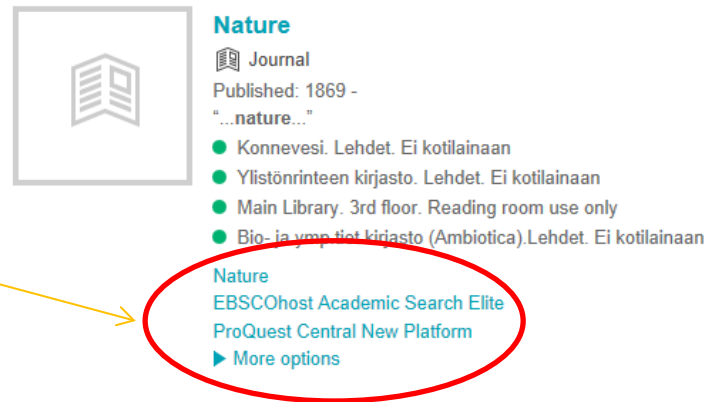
Nature

Journal

Published: 1869 -

"...nature..."

Konnevesi. Lehdet. Ei kotilainaan

Ylistönrinteen kirjasto. Lehdet. Ei kotilainaan

Main Library. 3rd floor. Reading room use only

Bio- ja ymp.tiet.kirjasto (Ambiotica).Lehdet. Ei kotilainaan

Nature

EBSCOhost Academic Search Elite

ProQuest Central New Platform

More options